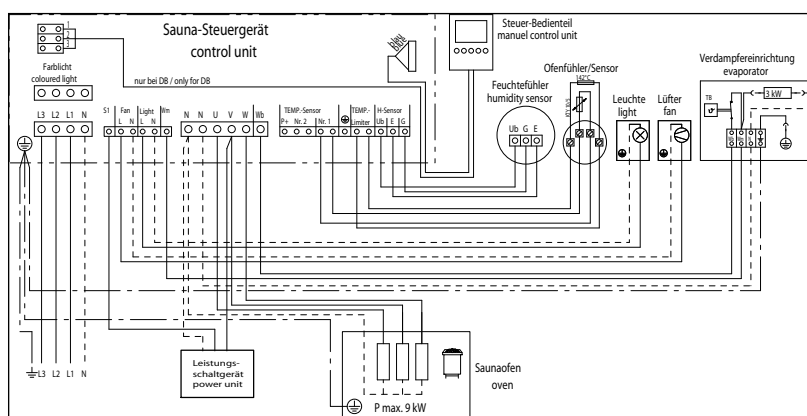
Sauna-Steuergerät
control unit

Steuer-Bedienteil
manuel control unit

blau
blue

Farblicht
coloured light

nur bei DB / only for DB

Feuchtefühler
humidity sensor

Ofenfühler/Sensor

142°C

Leuchte
light

Lüfter
fan

Verdampfereinrichtung
evaporator

TB

3 kW

L3 L2 L1 N

S1 Fan L N Light L N Wn

N N U V W Wb

TEMP.-Sensor P+ Nr. 2 Nr. 1

TEMP.-Limiter

H-Sensor Ub E G

Ub G E

L3 L2 L1 N

Leistungs-
schaltgerät
power unit

Saunaofen
oven

P max. 9 kW